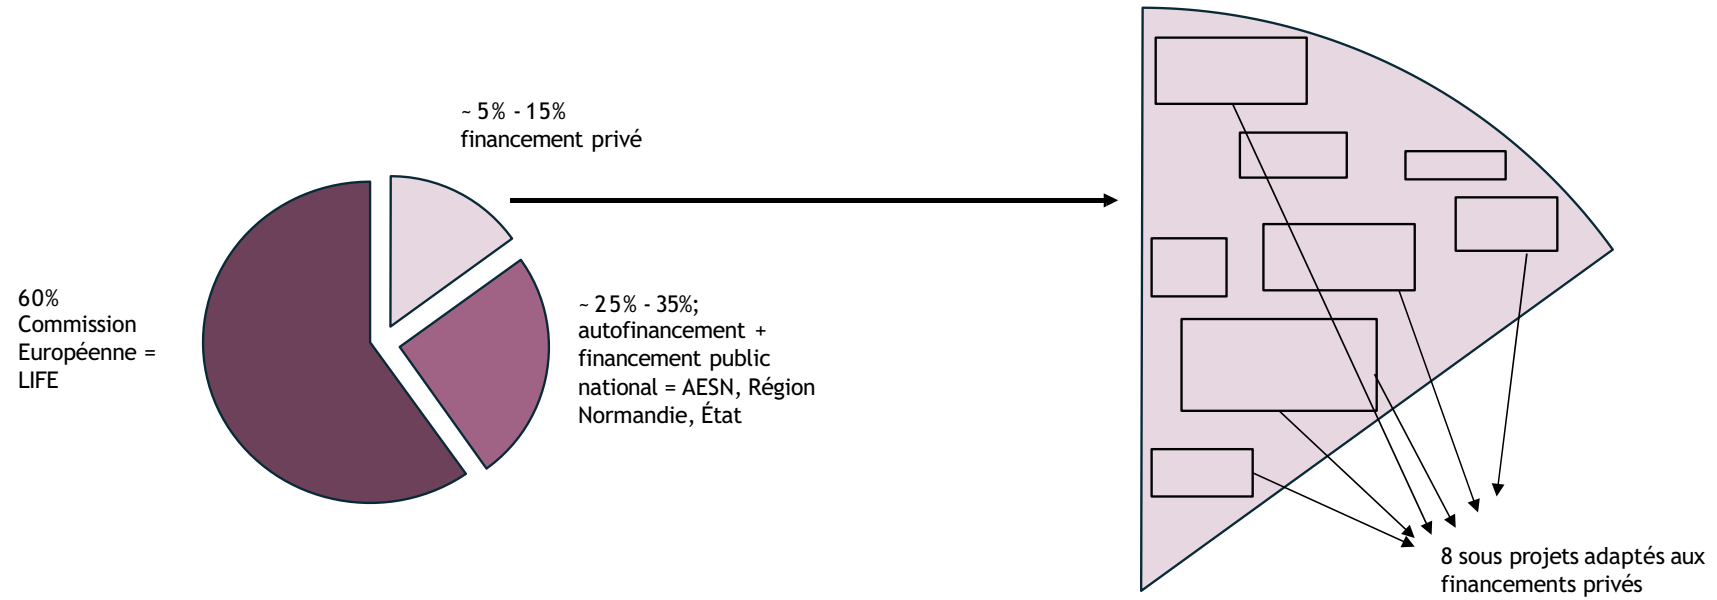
~ 5% - 15%
financement privé

60%
Commission
Européenne =
LIFE

~ 25% - 35%;
autofinancement +
financement public
national = AESN, Région
Normandie, État

8 sous projets adaptés aux financements privés